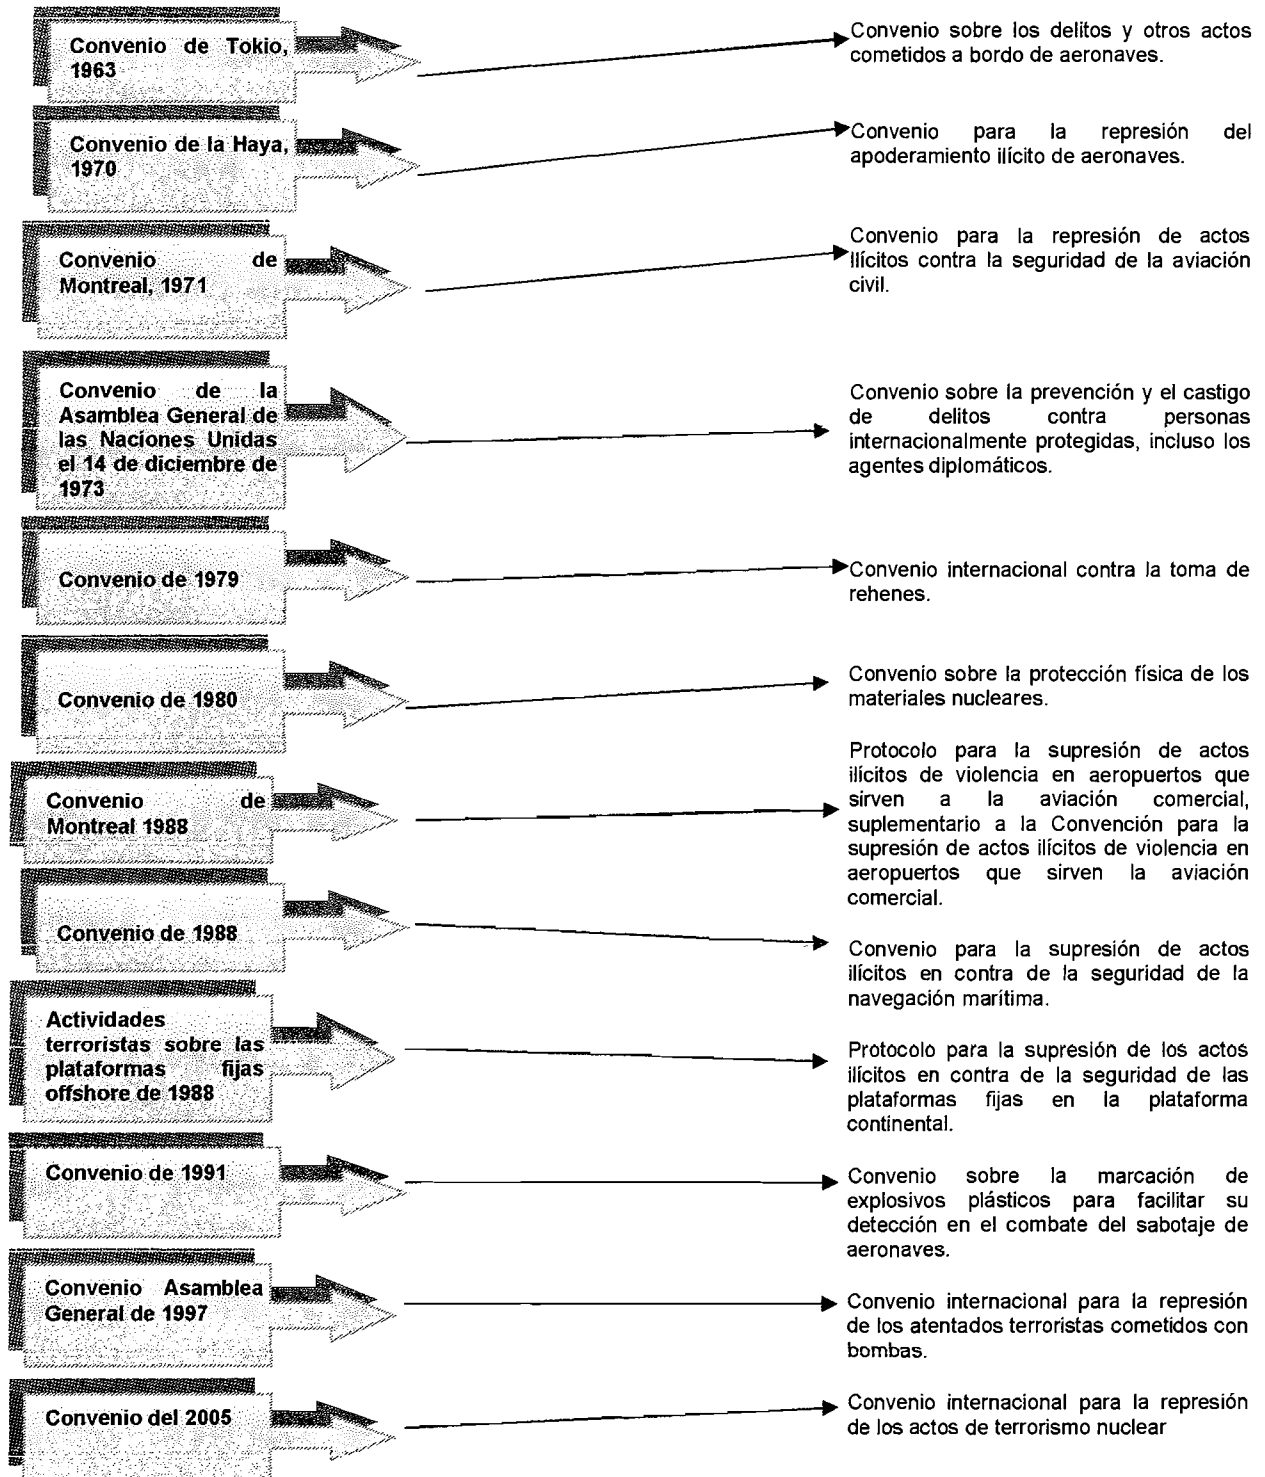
Convenio de Tokio, 1963

Convenio sobre los delitos y otros actos cometidos a bordo de aeronaves.

Convenio de la Haya, 1970

Convenio para la represión del apoderamiento ilícito de aeronaves.

Convenio de Montreal, 1971

Convenio para la represión de actos ilícitos contra la seguridad de la aviación civil.

Convenio de la Asamblea General de las Naciones Unidas el 14 de diciembre de 1973

Convenio sobre la prevención y el castigo de delitos contra personas internacionalmente protegidas, incluso los agentes diplomáticos.

Convenio de 1979

Convenio internacional contra la toma de rehenes.

Convenio de 1980

Convenio sobre la protección física de los materiales nucleares.

Convenio de Montreal 1988

Protocolo para la supresión de actos ilícitos de violencia en aeropuertos que sirven a la aviación comercial, suplementario a la Convención para la supresión de actos ilícitos de violencia en aeropuertos que sirven la aviación comercial.

Convenio de 1988

Convenio para la supresión de actos ilícitos en contra de la seguridad de la navegación marítima.

Actividades terroristas sobre las plataformas fijas offshore de 1988

Protocolo para la supresión de los actos ilícitos en contra de la seguridad de las plataformas fijas en la plataforma continental.

Convenio de 1991

Convenio sobre la marcación de explosivos plásticos para facilitar su detección en el combate del sabotaje de aeronaves.

Convenio Asamblea General de 1997

Convenio internacional para la represión de los atentados terroristas cometidos con bombas.

Convenio del 2005

Convenio internacional para la represión de los actos de terrorismo nuclear